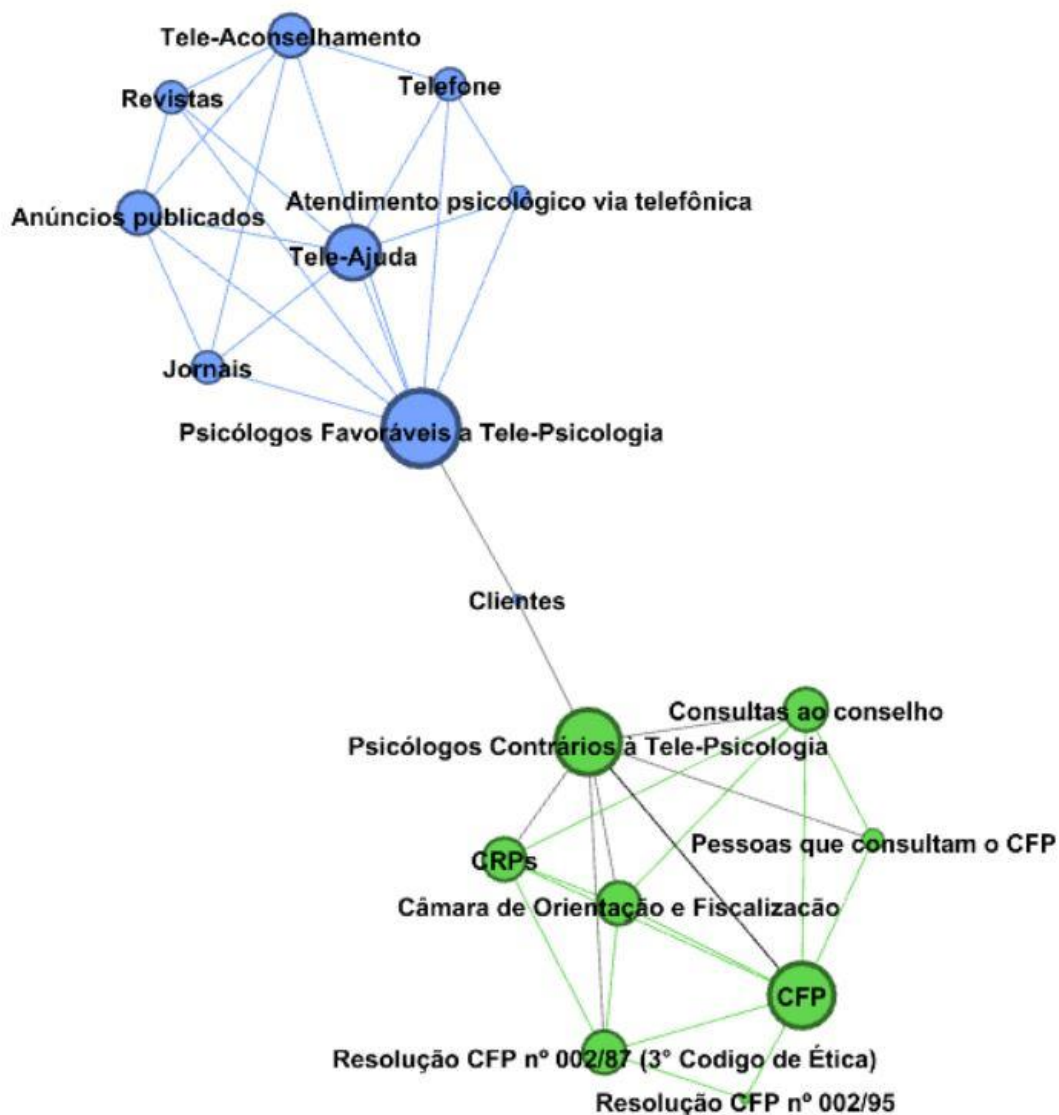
Tele-Aconselhamento
Revistas
Telefone
Atendimento psicológico via telefônica
Anúncios publicados
Tele-Ajuda
Jornais
Psicólogos Favoráveis a Tele-Psicologia
Clientes
Consultas ao conselho
Psicólogos Contrários à Tele-Psicologia
Pessoas que consultam o CFP
CRPs
Câmara de Orientação e Fiscalização
CFP
Resolução CFP nº 002/87 (3° Codigo de Ética)
Resolução CFP nº 002/95